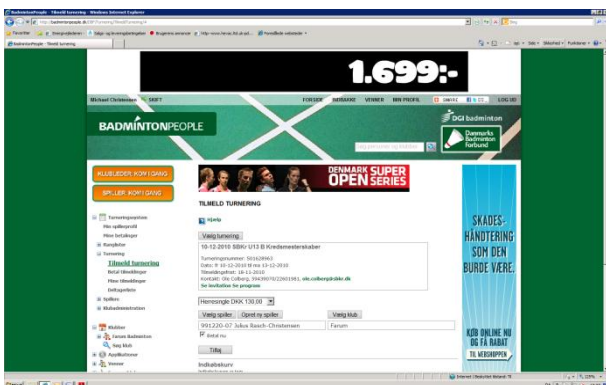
BadmintonPeople - Tilmeld turnering - Windows Internet Explorer

http://badmintonpeople.dk

Favoritter

BadmintonPeople - Tilmeld turnering

1.699:-

Michael Christensen | SKIFT

FORSIDE | BEGIVENHEDER | VENNER | MIN PROFIL | LOG UD

BADMINTONPEOPLE

DGI badminton

Danmarks Badminton Forbund

KLUBLEDER KOM I GANG

SPILLER KOM I GANG

DENMARK SUPER OPEN SERIES

TILMELD TURNERING

Hjælp

Turneringssystem
Min spillerprofil
Mine betalinger
Ranglister
Turnering
Tilmeld turnering
Betal tilmeldinger
Mine tilmeldinger
Deltagerliste
Spillere
Klubadministration

Klubber
Farum Badminton
Søg klub
Applikationer
Venner

Vælg turnering

10-12-2010 SBKr U13 B Kredsmesterskaber

Turneringsnummer: 501628863
Dato: fr 10-12-2010 til ma 13-12-2010
Tilmeldingsfrist: 18-11-2010
Kontakt: Ole Colberg, 39439970/22601961, ole.colberg@sbkr.dk
Se invitation Se program

Herresingle DKK 130.00

Vælg spiller | Opret ny spiller | Vælg klub

991220-07 Julius Busch-Christensen | Farum

Betal nu

Tilføj

Indkøbskurv

SKADES-HÅNDTERING SOM DEN BURDE VÆRE.

KØB ONLINE NU OG FÅ RABAT

TIL WEBSHOPPEN

Internet | Beskyttet tilstand: Til

100%